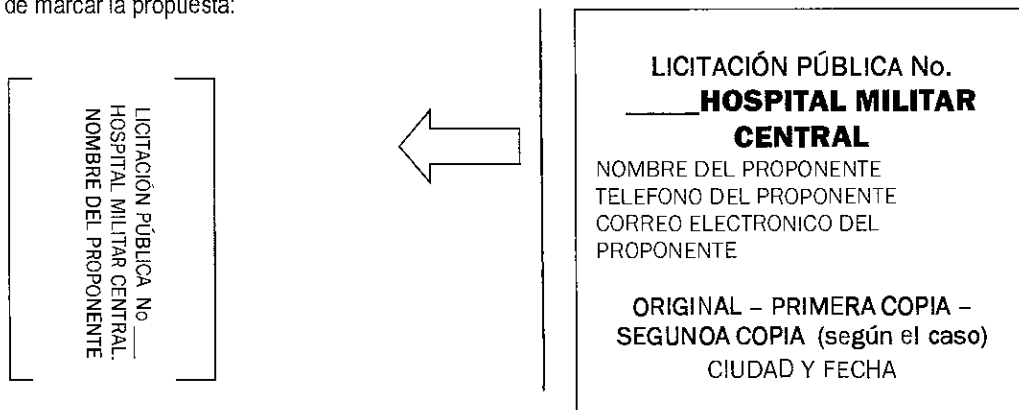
de marcar la propuesta:

LICITACIÓN PÚBLICA No\_\_\_
HOSPITAL MILITAR CENTRAL.
NOMBRE DEL PROPONENTE

LICITACIÓN PÚBLICA No.
\_\_\_\_HOSPITAL MILITAR CENTRAL
NOMBRE DEL PROPONENTE
TELEFONO DEL PROPONENTE
CORREO ELECTRONICO DEL PROPONENTE

ORIGINAL – PRIMERA COPIA – SEGUNOA COPIA (según el caso)
CIUDAD Y FECHA